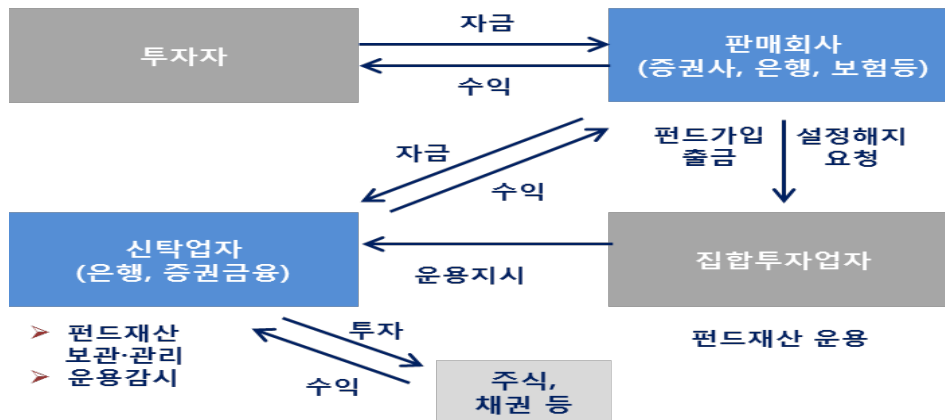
투자자

자금

수익

판매회사 (증권사, 은행, 보험등)

자금

수익

펀드가입 출금

설정해지 요청

신탁업자 (은행, 증권금융)

운용지시

집합투자업자

➢ 펀드재산 보관·관리
➢ 운용감시

투자

수익

주식, 채권 등

펀드재산 운용